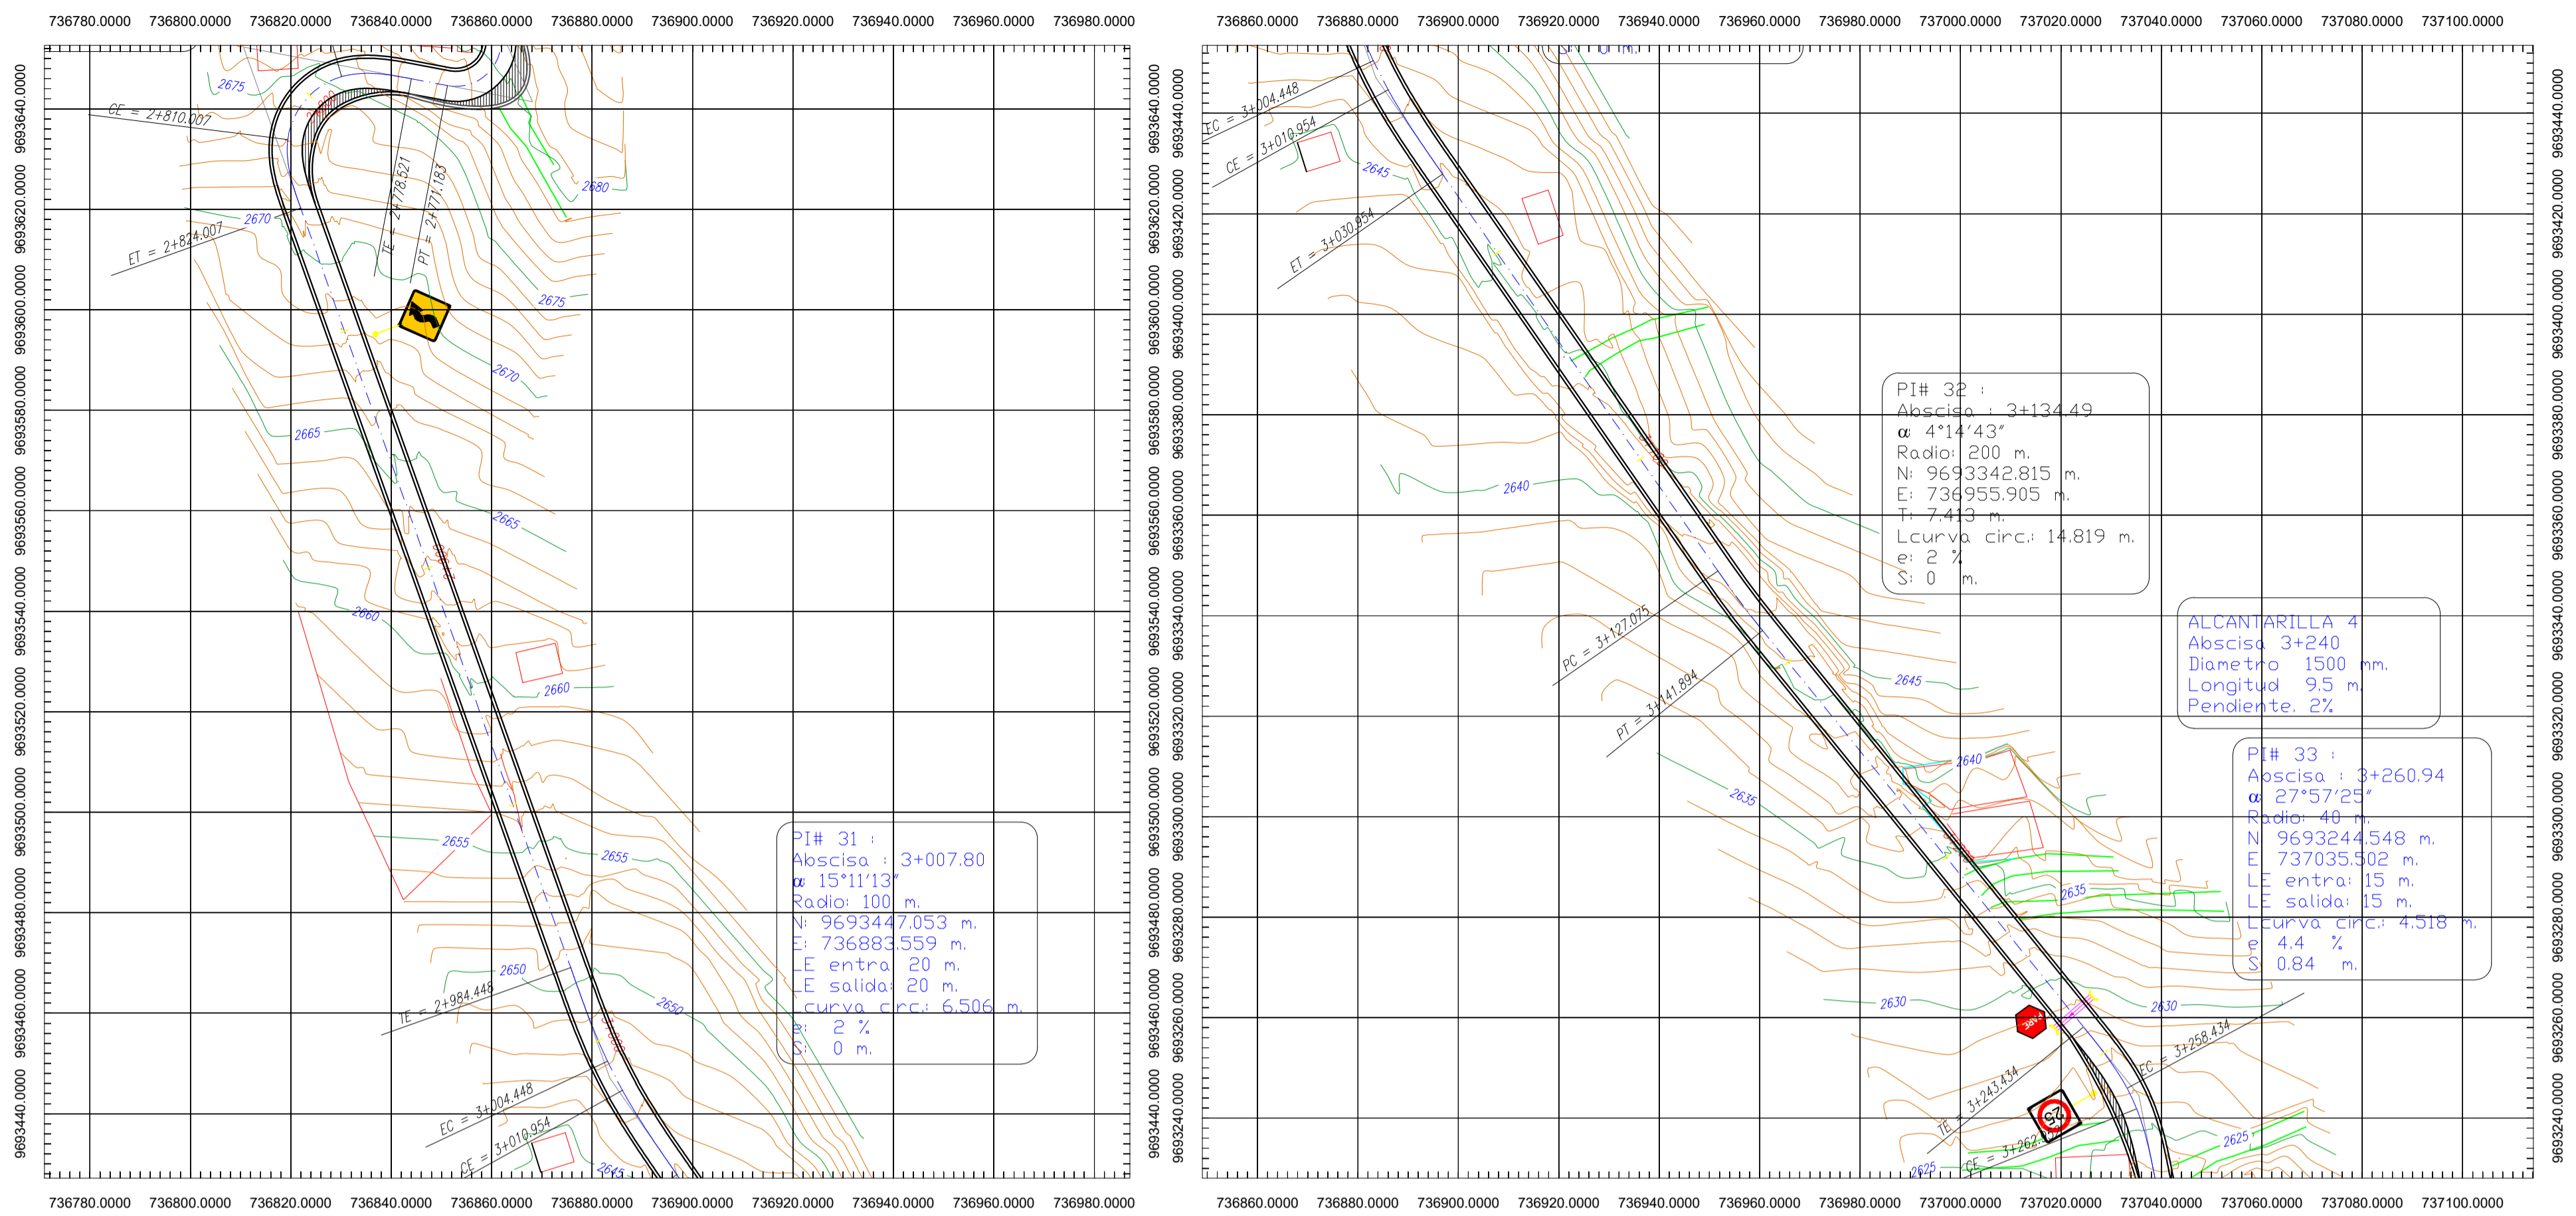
736780.0000 736800.0000 736820.0000 736840.0000 736860.0000 736880.0000 736900.0000 736920.0000 736940.0000 736960.0000 736980.0000

9693640.0000 9693620.0000 9693600.0000 9693580.0000 9693560.0000 9693540.0000 9693520.0000 9693500.0000 9693480.0000 9693460.0000 9693440.0000

2675
CE = 2+810.007
2680
2670
ET = 2+824.007
TE = 2+778.521
PT = 2+771.183
2675
2670
2665
2665
2660
2660
2655
2655
2650
TE = 2+984.448
2650
EC = 3+004.448
CE = 3+010.954
2645

PI# 31 :
Abscisa : 3+007.80
α 15°11'13"
Radio: 100 m.
N: 9693447.053 m.
E: 736883.559 m.
LE entra: 20 m.
LE salida: 20 m.
Lcurva circ.: 6.506 m.
e: 2 %
S: 0 m.

736780.0000 736800.0000 736820.0000 736840.0000 736860.0000 736880.0000 736900.0000 736920.0000 736940.0000 736960.0000 736980.0000

736860.0000 736880.0000 736900.0000 736920.0000 736940.0000 736960.0000 736980.0000 737000.0000 737020.0000 737040.0000 737060.0000 737080.0000 737100.0000

9693440.0000 9693420.0000 9693400.0000 9693380.0000 9693360.0000 9693340.0000 9693320.0000 9693300.0000 9693280.0000 9693260.0000 9693240.0000

EC = 3+004.448
CE = 3+010.954
2645
ET = 3+030.954
2640

PI# 32 :
Abscisa : 3+134.49
α 4°14'43"
Radio: 200 m.
N: 9693342.815 m.
E: 736955.905 m.
T: 7.413 m.
Lcurva circ.: 14.819 m.
e: 2 %
S: 0 m.

PC = 3+127.075
PT = 3+141.894
2645

ALCANTARILLA 4
Abscisa 3+240
Diametro 1500 mm.
Longitud 9.5 m.
Pendiente. 2%

PI# 33 :
Abscisa : 3+260.94
α 27°57'25"
Radio: 40 m.
N 9693244.548 m.
E 737035.502 m.
LE entra: 15 m.
LE salida: 15 m.
Lcurva circ.: 4.518 m.
e 4.4 %
S 0.84 m.

2640
2635
2635
2630
2630
EC = 3+258.434
TE = 3+243.434
CE = 3+262
2625
2625

736860.0000 736880.0000 736900.0000 736920.0000 736940.0000 736960.0000 736980.0000 737000.0000 737020.0000 737040.0000 737060.0000 737080.0000 737100.0000